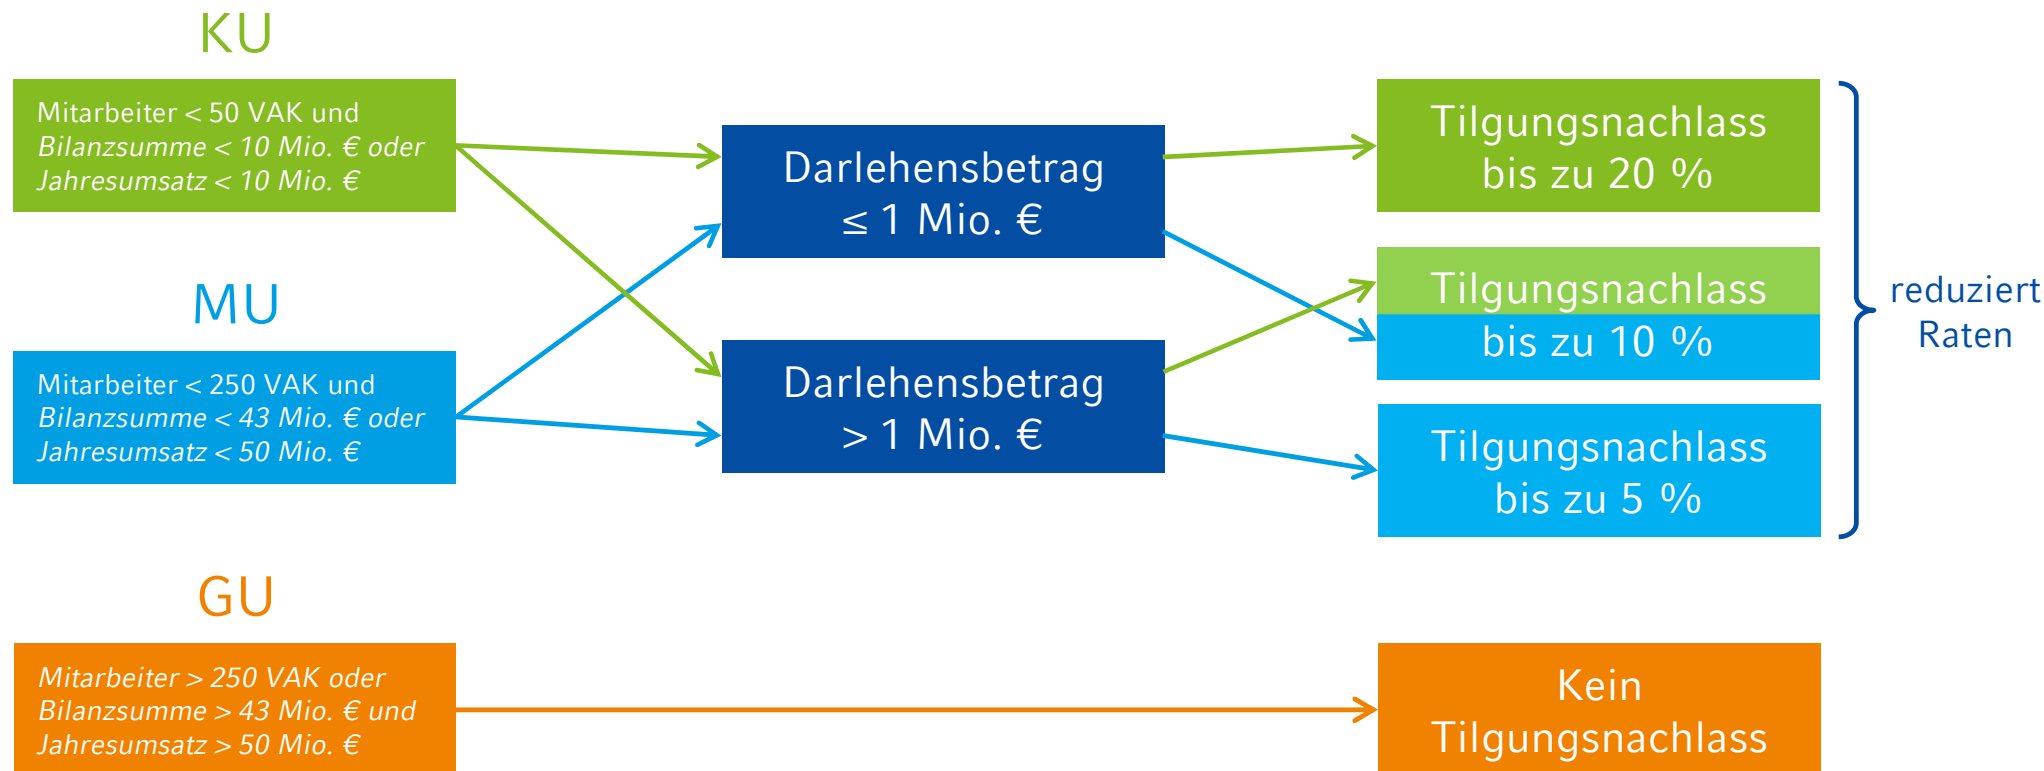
KU

Mitarbeiter < 50 VAK und *Bilanzsumme < 10 Mio. € oder Jahresumsatz < 10 Mio. €*

MU

Mitarbeiter < 250 VAK und *Bilanzsumme < 43 Mio. € oder Jahresumsatz < 50 Mio. €*

GU

*Mitarbeiter > 250 VAK oder Bilanzsumme > 43 Mio. € und Jahresumsatz > 50 Mio. €*

Darlehensbetrag $\leq$ 1 Mio. €

Darlehensbetrag > 1 Mio. €

Tilgungsnachlass bis zu 20 %

Tilgungsnachlass bis zu 10 %

Tilgungsnachlass bis zu 5 %

reduziert Raten

Kein Tilgungsnachlass